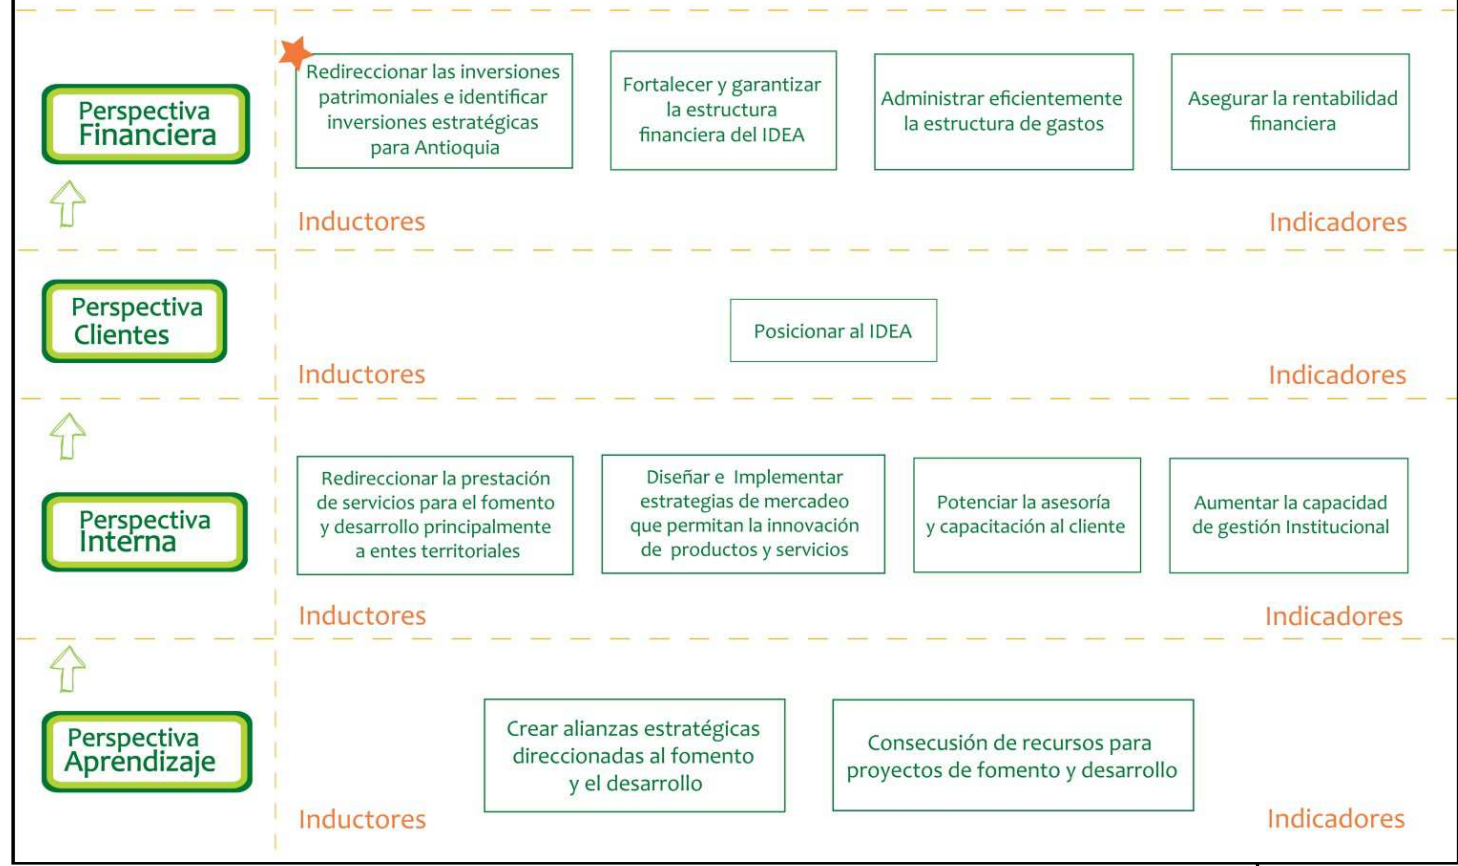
Perspectiva Financiera

Redireccionar las inversiones patrimoniales e identificar inversiones estratégicas para Antioquia

Fortalecer y garantizar la estructura financiera del IDEA

Administrar eficientemente la estructura de gastos

Asegurar la rentabilidad financiera

Inductores

Indicadores

Perspectiva Clientes

Posicionar al IDEA

Inductores

Indicadores

Perspectiva Interna

Redireccionar la prestación de servicios para el fomento y desarrollo principalmente a entes territoriales

Diseñar e Implementar estrategias de mercadeo que permitan la innovación de productos y servicios

Potenciar la asesoría y capacitación al cliente

Aumentar la capacidad de gestión Institucional

Inductores

Indicadores

Perspectiva Aprendizaje

Crear alianzas estratégicas direccionadas al fomento y el desarrollo

Consecusión de recursos para proyectos de fomento y desarrollo

Inductores

Indicadores